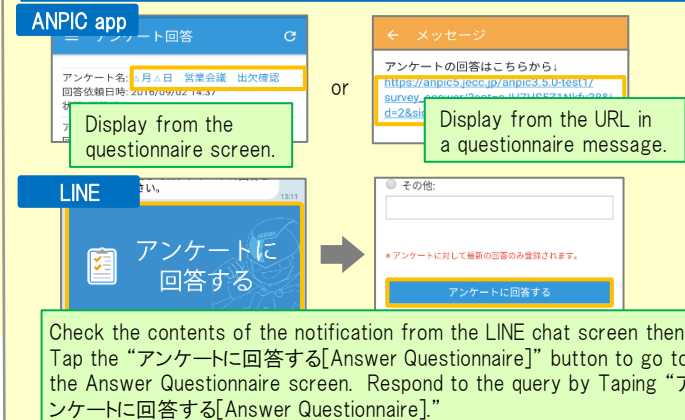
ANPIC app

アンケート回答

アンケート名: △月△日 営業会議 出欠確認
回答依頼日時: 2016/09/02 14:37

Display from the questionnaire screen.

or

← メッセージ

アンケートの回答はこちらから↓
https://anpic5.jecc.jp/anpic3.5.0-test1/survey_answer/?cstan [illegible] d=2&si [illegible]

Display from the URL in a questionnaire message.

LINE

さい。

13:11

アンケートに回答する

○ その他:

※アンケートに対して最新の回答のみ登録されます。

アンケートに回答する

Check the contents of the notification from the LINE chat screen then Tap the "アンケートに回答する[Answer Questionnaire]" button to go to the Answer Questionnaire screen. Respond to the query by Taping "アンケートに回答する[Answer Questionnaire]."